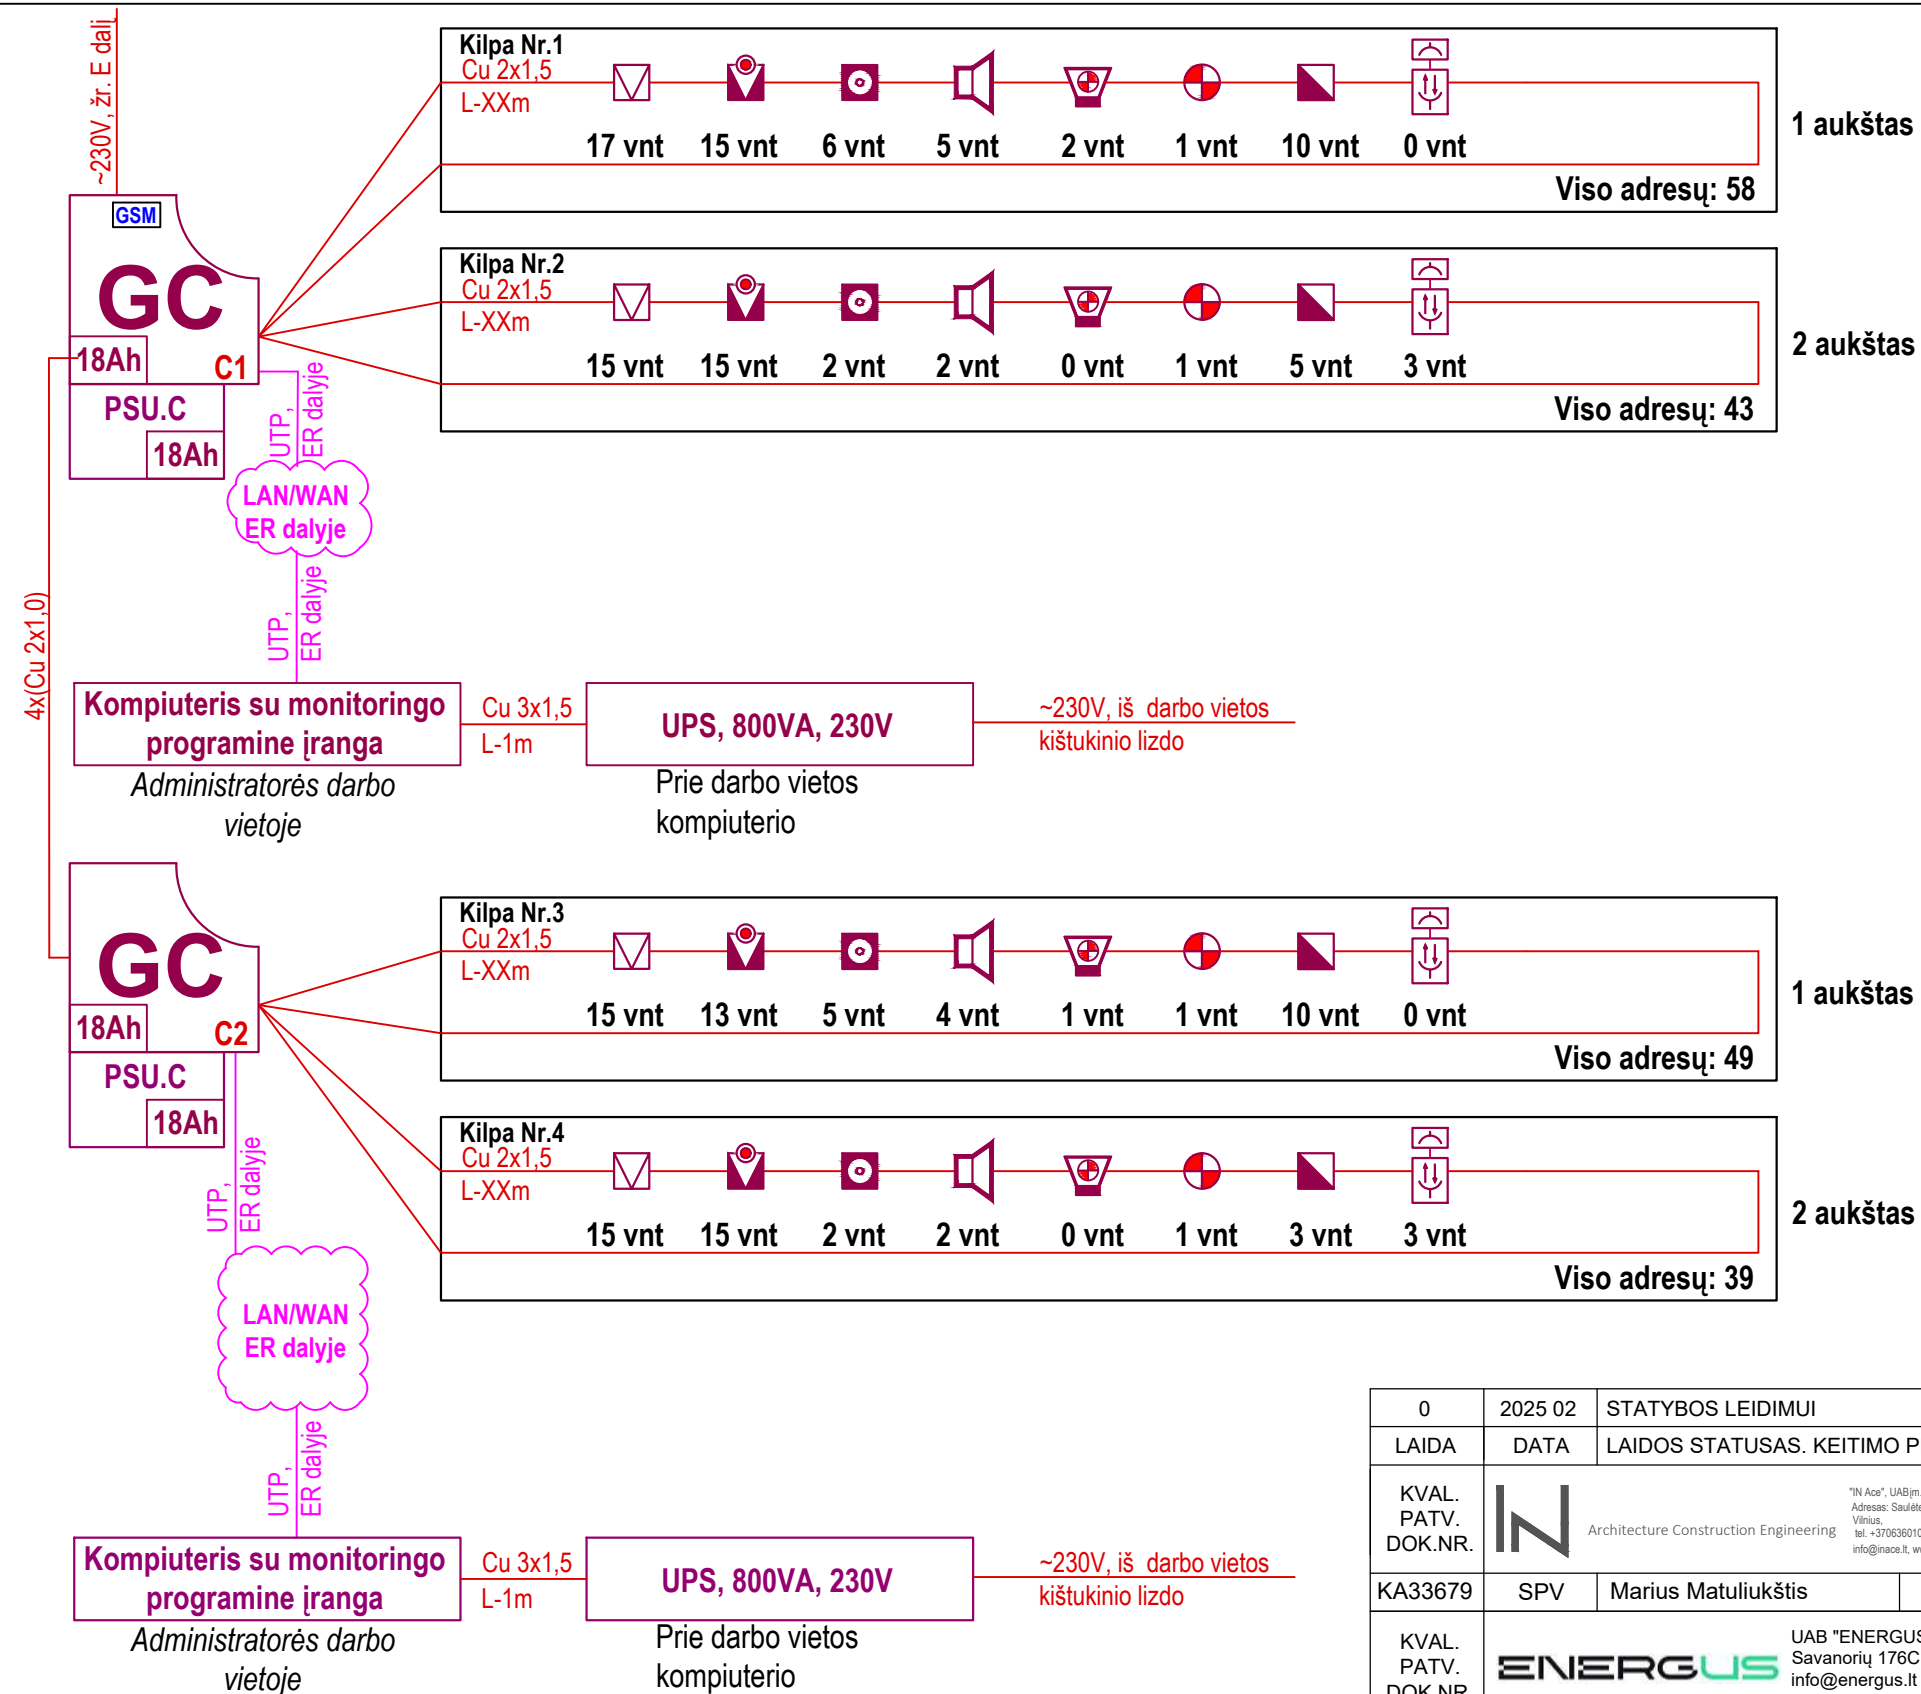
~230V, žr. E dalį

GSM
GC
18Ah C1
PSU.C
18Ah

Kilpa Nr.1
Cu 2x1,5
L-XXm
17 vnt 15 vnt 6 vnt 5 vnt 2 vnt 1 vnt 10 vnt 0 vnt
1 aukštas
Viso adresų: 58

Kilpa Nr.2
Cu 2x1,5
L-XXm
15 vnt 15 vnt 2 vnt 2 vnt 0 vnt 1 vnt 5 vnt 3 vnt
2 aukštas
Viso adresų: 43

UTP, ER dalyje
LAN/WAN ER dalyje
UTP, ER dalyje
4x(Cu 2x1,0)

Kompiuteris su monitoringo programine įranga
Administratorės darbo vietoje
Cu 3x1,5
L-1m
UPS, 800VA, 230V
Prie darbo vietos kompiuterio
~230V, iš darbo vietos kištukinio lizdo

GC
18Ah C2
PSU.C
18Ah

Kilpa Nr.3
Cu 2x1,5
L-XXm
15 vnt 13 vnt 5 vnt 4 vnt 1 vnt 1 vnt 10 vnt 0 vnt
1 aukštas
Viso adresų: 49

Kilpa Nr.4
Cu 2x1,5
L-XXm
15 vnt 15 vnt 2 vnt 2 vnt 0 vnt 1 vnt 3 vnt 3 vnt
2 aukštas
Viso adresų: 39

UTP, ER dalyje
LAN/WAN ER dalyje
UTP, ER dalyje

Kompiuteris su monitoringo programine įranga
Administratorės darbo vietoje
Cu 3x1,5
L-1m
UPS, 800VA, 230V
Prie darbo vietos kompiuterio
~230V, iš darbo vietos kištukinio lizdo

| 0 | 2025 02 | STATYBOS LEIDIMUI |
|---|---|---|
| LAIDA | DATA | LAIDOS STATUSAS. KEITIMO P |
| KVAL. PATV. DOK.NR. | Architecture Construction Engineering | "IN Ace", UAB įm. Adresas: Saulėt Vilnius, tel. +37063601 info@inace.lt, w |
| KA33679 | SPV | Marius Matuliukštis |
| KVAL. PATV. DOK.NR. | ENERGUS | UAB "ENERGUS Savanorių 176C info@energus.lt |